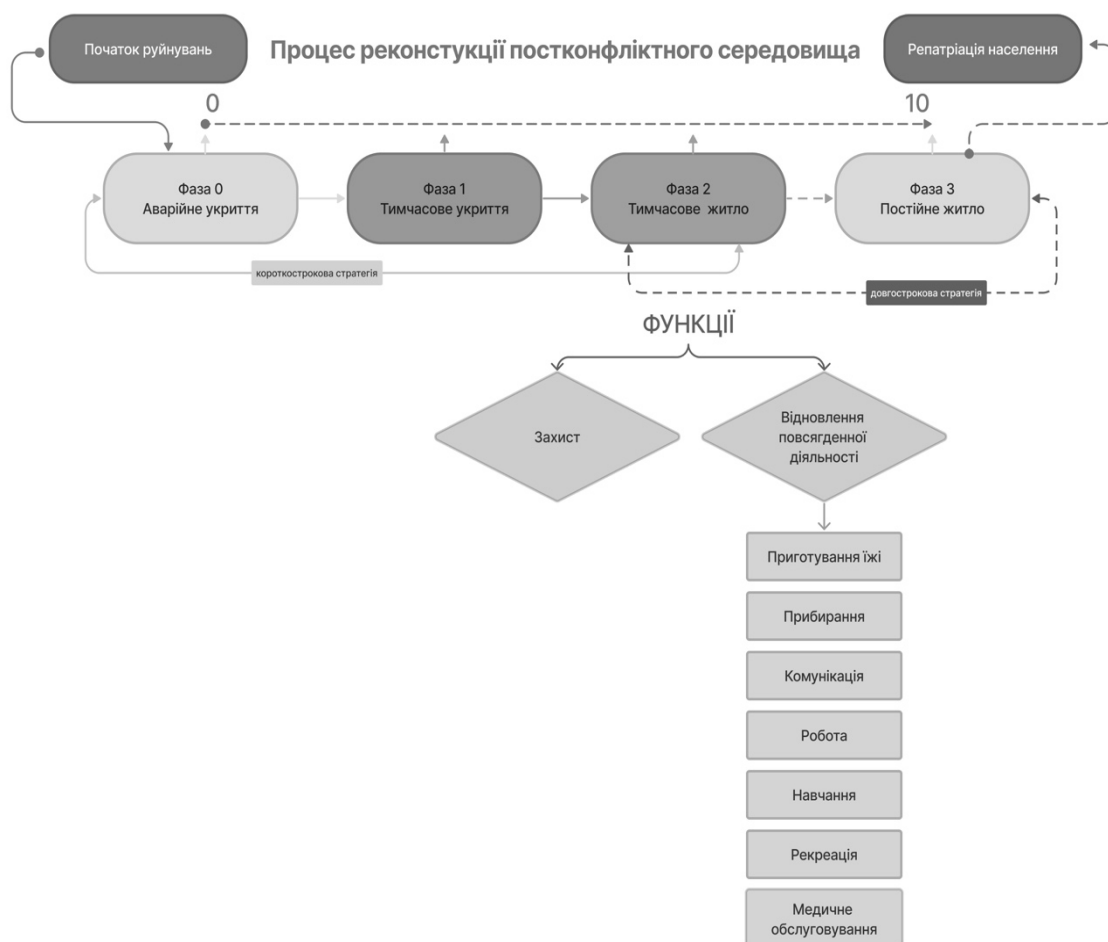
Початок руйнувань

Процес реконстукції постконфліктного середовища

Репатріація населення

0

10

Фаза 0
Аварійне укриття

Фаза 1
Тимчасове укриття

Фаза 2
Тимчасове житло

Фаза 3
Постійне житло

короткострокова стратегія

довгострокова стратегія

ФУНКЦІЇ

Захист

Відновлення повсягденної діяльності

Приготування їжі

Прибирання

Комунікація

Робота

Навчання

Рекреація

Медичне обслуговування